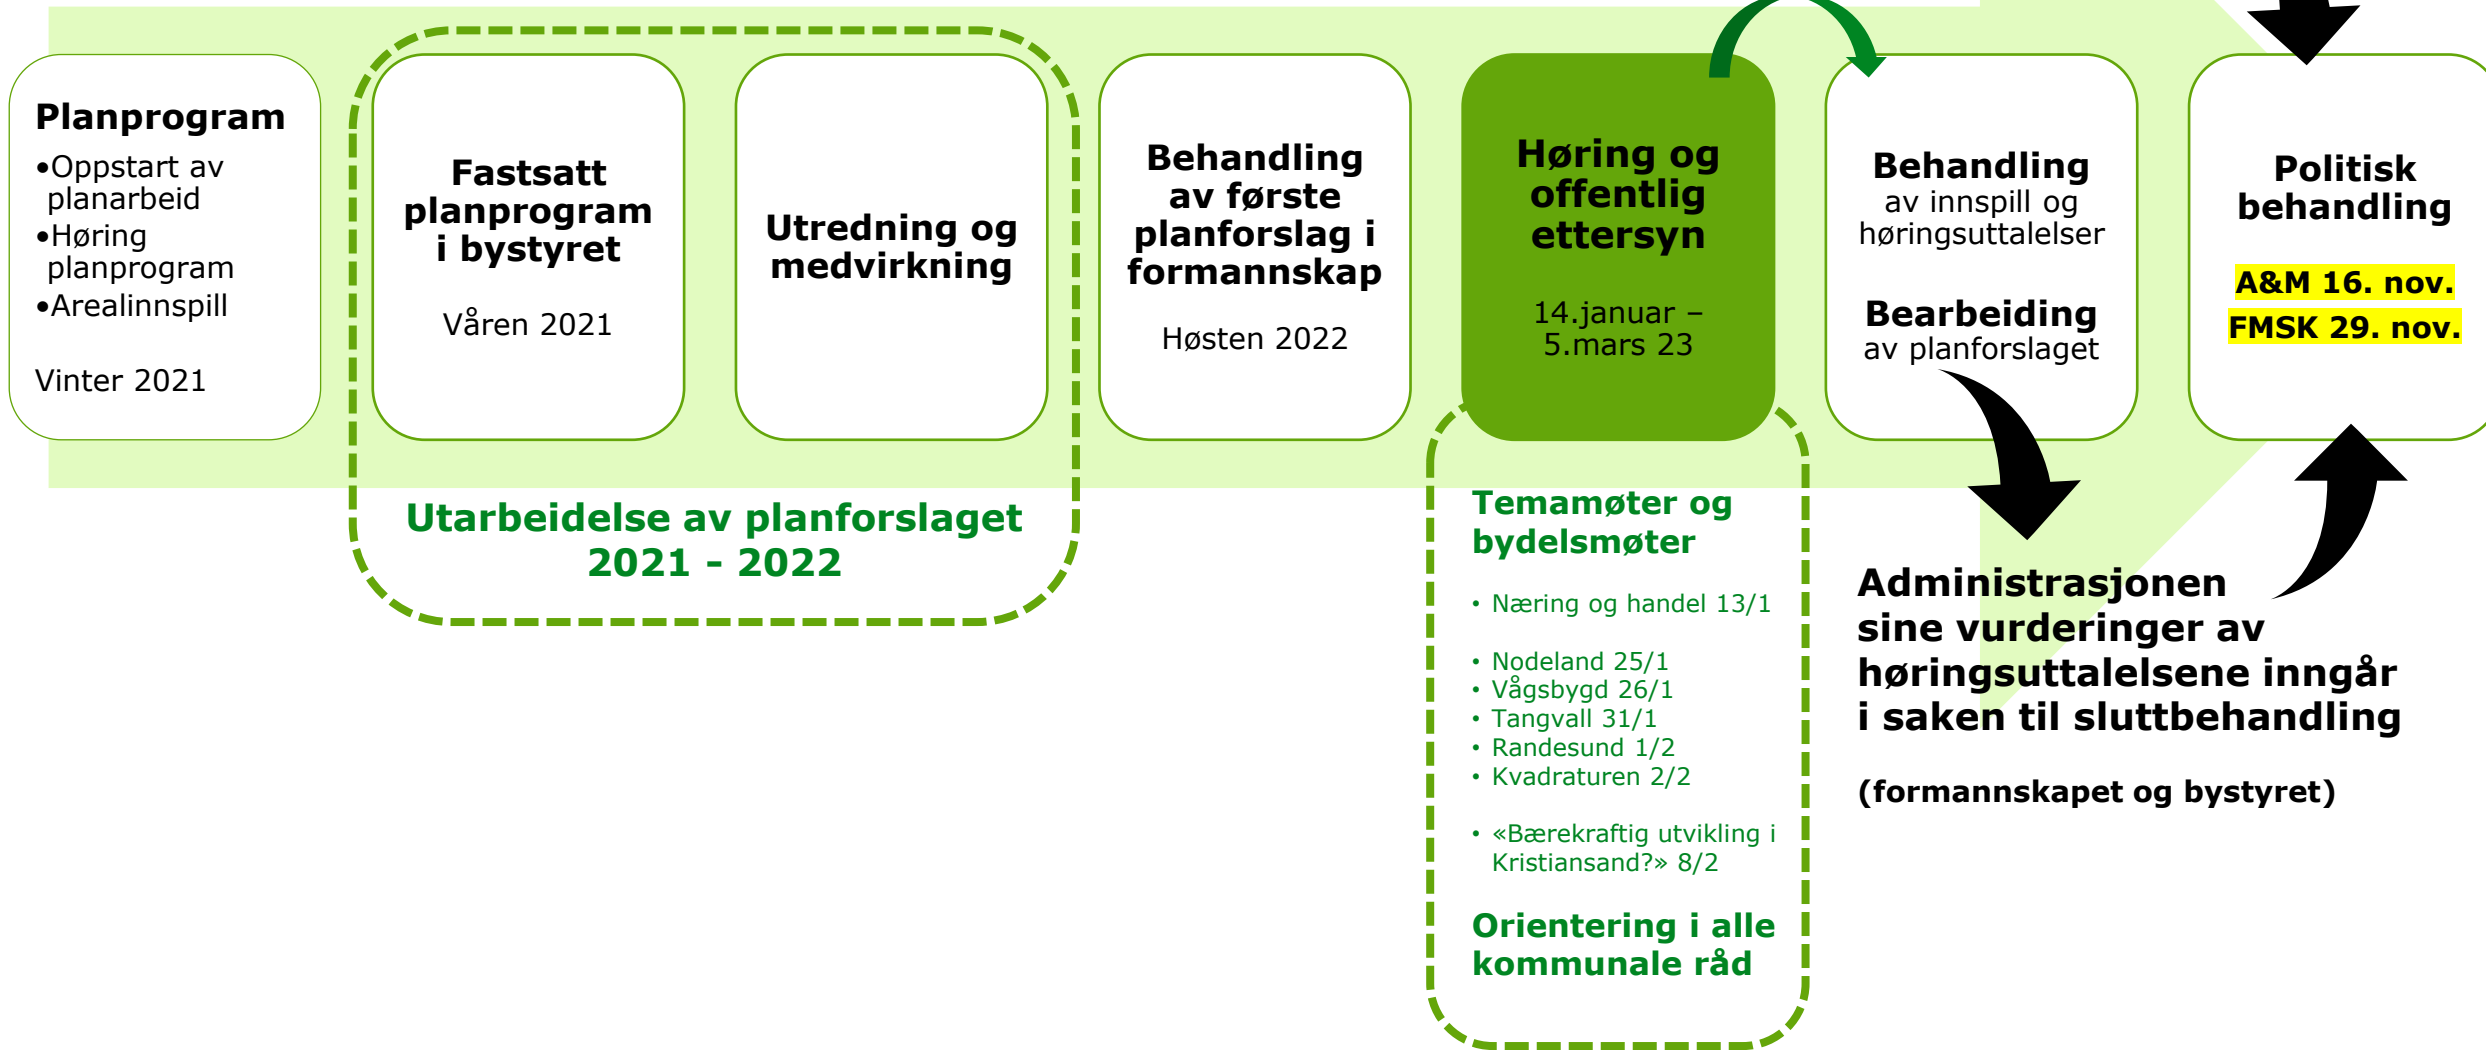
Planprogram
•Oppstart av planarbeid
•Høring planprogram
•Arealinnspill

Vinter 2021

Fastsatt planprogram i bystyret

Våren 2021

Utredning og medvirkning

Utarbeidelse av planforslaget 2021 - 2022

Behandling av første planforslag i formannskap

Høsten 2022

Høring og offentlig ettersyn

14.januar – 5.mars 23

Temamøter og bydelsmøter

• Næring og handel 13/1

• Nodeland 25/1
• Vågsbygd 26/1
• Tangvall 31/1
• Randesund 1/2
• Kvadraturen 2/2

• «Bærekraftig utvikling i Kristiansand?» 8/2

Orientering i alle kommunale råd

Behandling av innspill og høringsuttalelser

Bearbeiding av planforslaget

Administrasjonen sine vurderinger av høringsuttalelsene inngår i saken til sluttbehandling

(formannskapet og bystyret)

Politisk behandling

A&M 16. nov.
FMSK 29. nov.